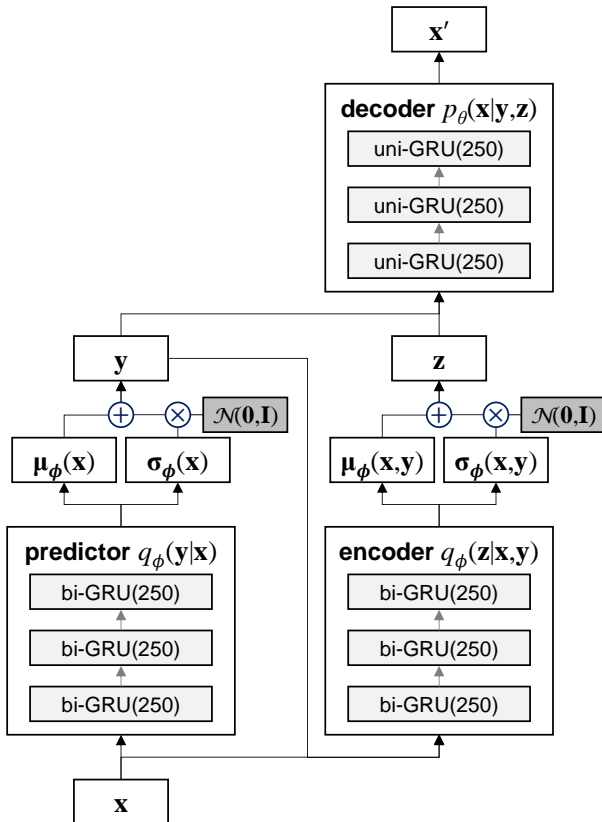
$\mathbf{x}'$

decoder $p_\theta(\mathbf{x}|\mathbf{y},\mathbf{z})$

uni-GRU(250)

uni-GRU(250)

uni-GRU(250)

$\mathbf{y}$

$\mathbf{z}$

$\oplus$ $\otimes$ $\mathcal{N}(\mathbf{0},\mathbf{I})$

$\oplus$ $\otimes$ $\mathcal{N}(\mathbf{0},\mathbf{I})$

$\boldsymbol{\mu}_\phi(\mathbf{x})$

$\boldsymbol{\sigma}_\phi(\mathbf{x})$

$\boldsymbol{\mu}_\phi(\mathbf{x},\mathbf{y})$

$\boldsymbol{\sigma}_\phi(\mathbf{x},\mathbf{y})$

predictor $q_\phi(\mathbf{y}|\mathbf{x})$

bi-GRU(250)

bi-GRU(250)

bi-GRU(250)

encoder $q_\phi(\mathbf{z}|\mathbf{x},\mathbf{y})$

bi-GRU(250)

bi-GRU(250)

bi-GRU(250)

$\mathbf{x}$